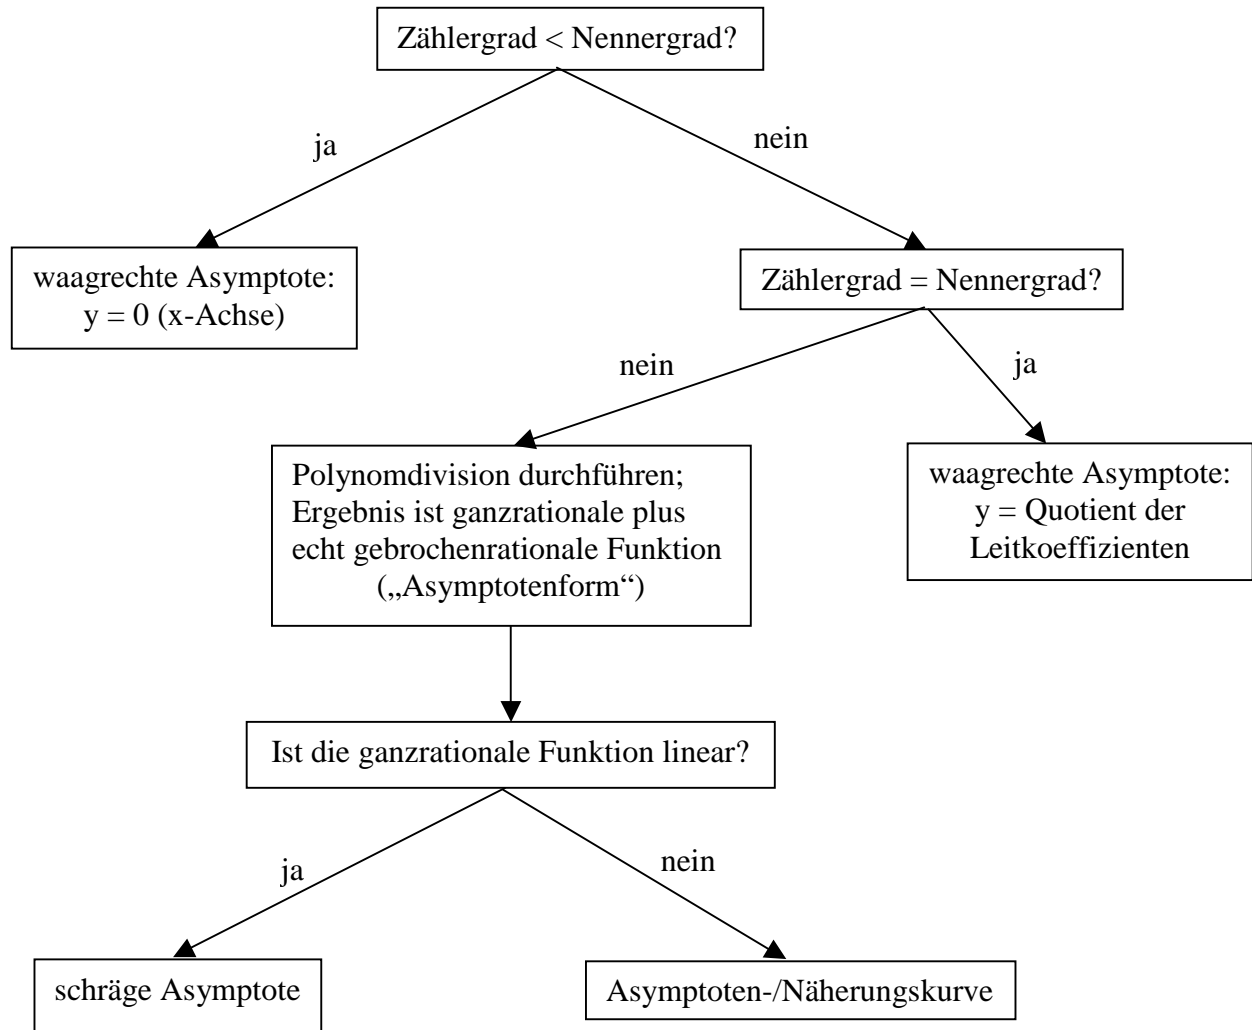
Zählergrad < Nennergrad?

ja

nein

waagrechte Asymptote: y = 0 (x-Achse)

Zählergrad = Nennergrad?

nein

ja

Polynomdivision durchführen; Ergebnis ist ganzrationale plus echt gebrochenrationale Funktion („Asymptotenform“)

waagrechte Asymptote: y = Quotient der Leitkoeffizienten

Ist die ganzrationale Funktion linear?

ja

nein

schräge Asymptote

Asymptoten-/Näherungskurve